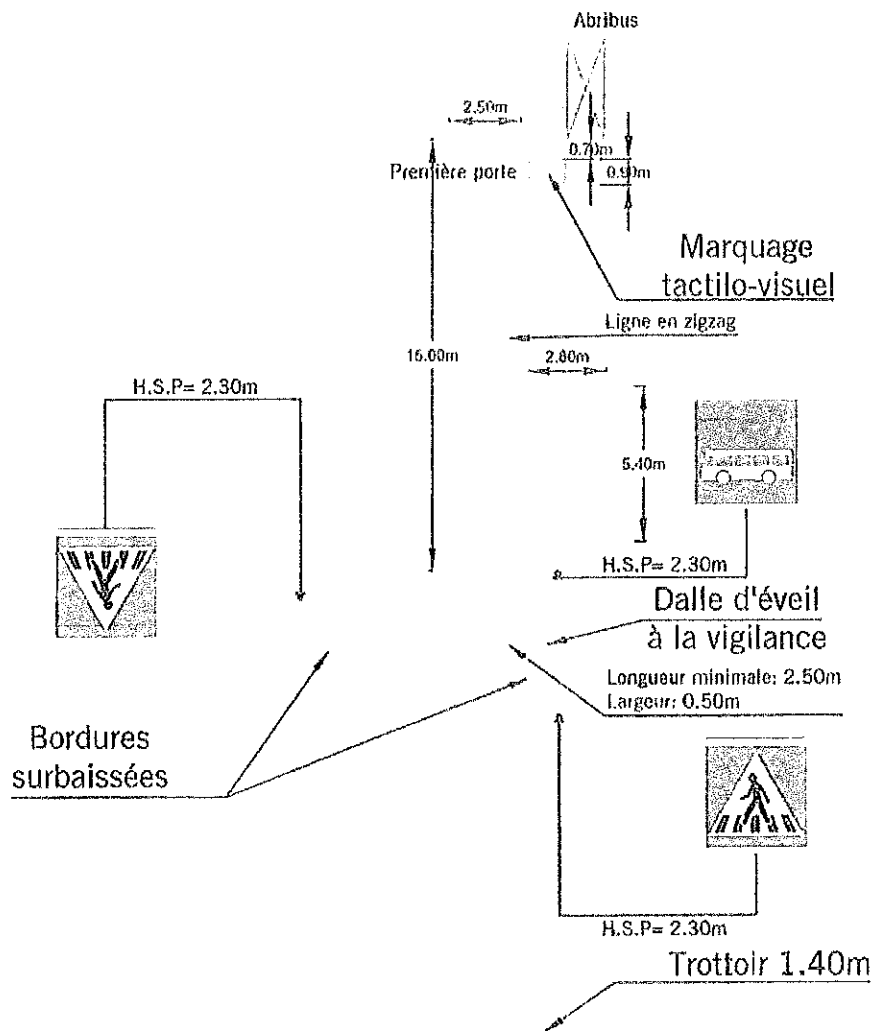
Abribus

2.50m

0.70m

0.90m

Première porte

Marquage tactilo-visuel

Ligne en zigzag

16.00m

2.00m

H.S.P= 2.30m

5.40m

H.S.P= 2.30m

Dalle d'éveil à la vigilance

Longueur minimale: 2.50m
Largeur: 0.50m

Bordures surbaissées

H.S.P= 2.30m

Trottoir 1.40m